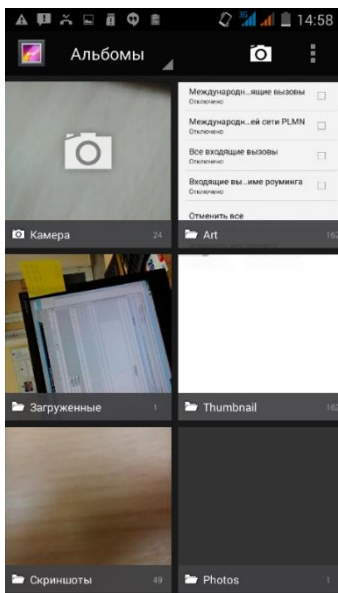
14:58

Альбомы

Международн...ящие вызовы
Отключено

Международн...ей сети PLMN
Отключено

Все входящие вызовы
Отключено

Входящие вы...име роуминга
Отключено

Отменить все

Камера 24

Art 162

Загруженные 1

Thumbnail 162

Скриншоты 49

Photos 1